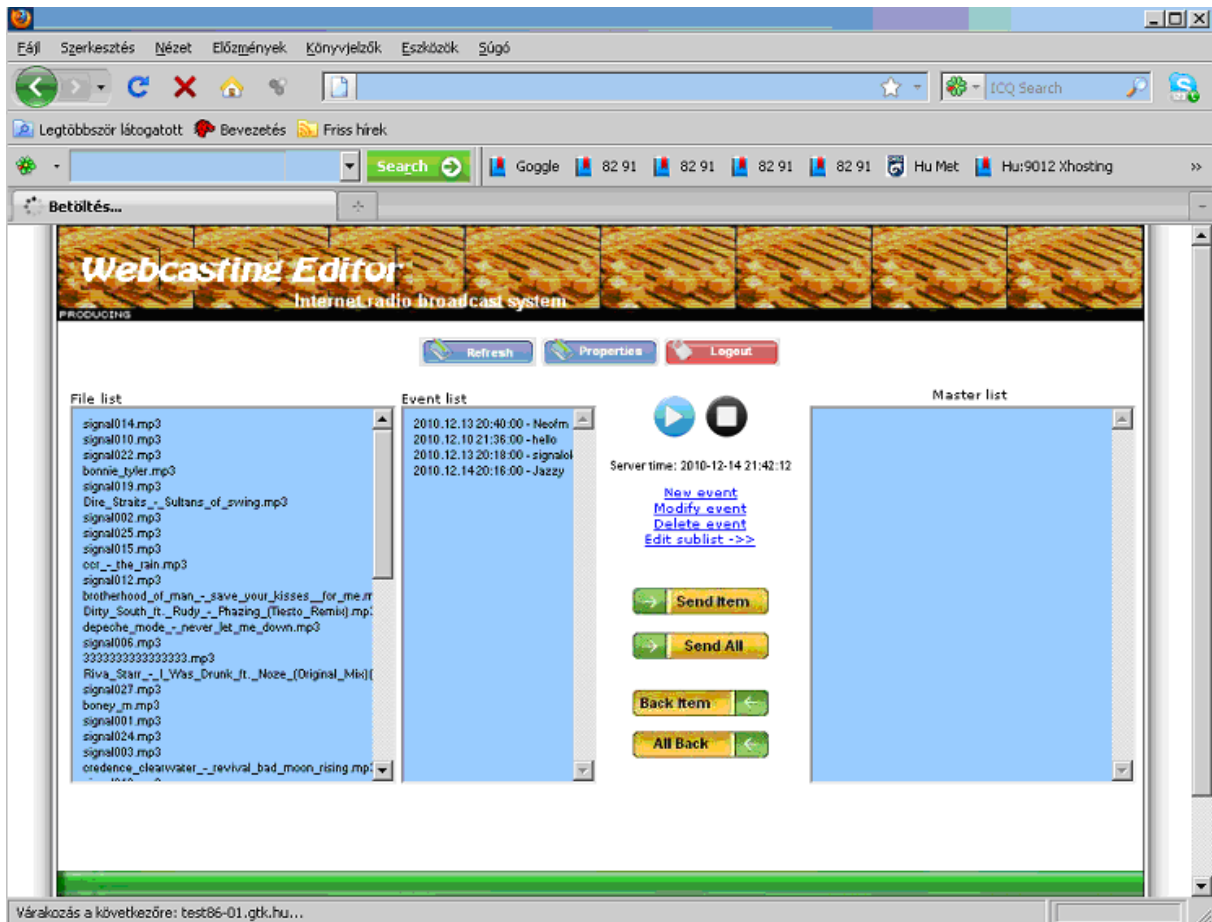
Fájl Szerkesztés Nézet Előzmények Könyvjelzők Eszközök Súgó

ICQ Search

Legtöbbször látogatott Bevezetés Friss hírek

Search Goggle 82 91 82 91 82 91 82 91 Hu Met Hu:9012 Xhosting »

Betöltés...

Webcasting Editor
Internet radio broadcast system
PRODUCING

Refresh Properties Logout

File list
signal014.mp3
signal010.mp3
signal022.mp3
bonnie_tyler.mp3
signal019.mp3
Dire_Straits_-_Sultans_of_swing.mp3
signal002.mp3
signal025.mp3
signal015.mp3
ccr_-_the_rain.mp3
signal012.mp3
brotherhood_of_man_-_save_your_kisses__for_me.m
Dirty_South_ft._Rudy_-_Phazing_(Tiesto_Remix).mp3
depeche_mode_-_never_let_me_down.mp3
signal006.mp3
3333333333333333.mp3
Riva_Starr_-_I_Was_Drunk_ft._Noze_(Original_Mix)(
signal027.mp3
boney_m.mp3
signal001.mp3
signal024.mp3
signal003.mp3
credence_clearwater_-_revival_bad_moon_rising.mp3

Event list
2010.12.13 20:40:00 - Neofm
2010.12.10 21:36:00 - hello
2010.12.13 20:18:00 - signalol
2010.12.14 20:16:00 - Jazzy

Server time: 2010-12-14 21:42:12

New event
Modify event
Delete event
Edit sublist ->>

Send Item
Send All
Back Item
All Back

Master list

Várakozás a következőre: test86-01.gtk.hu...